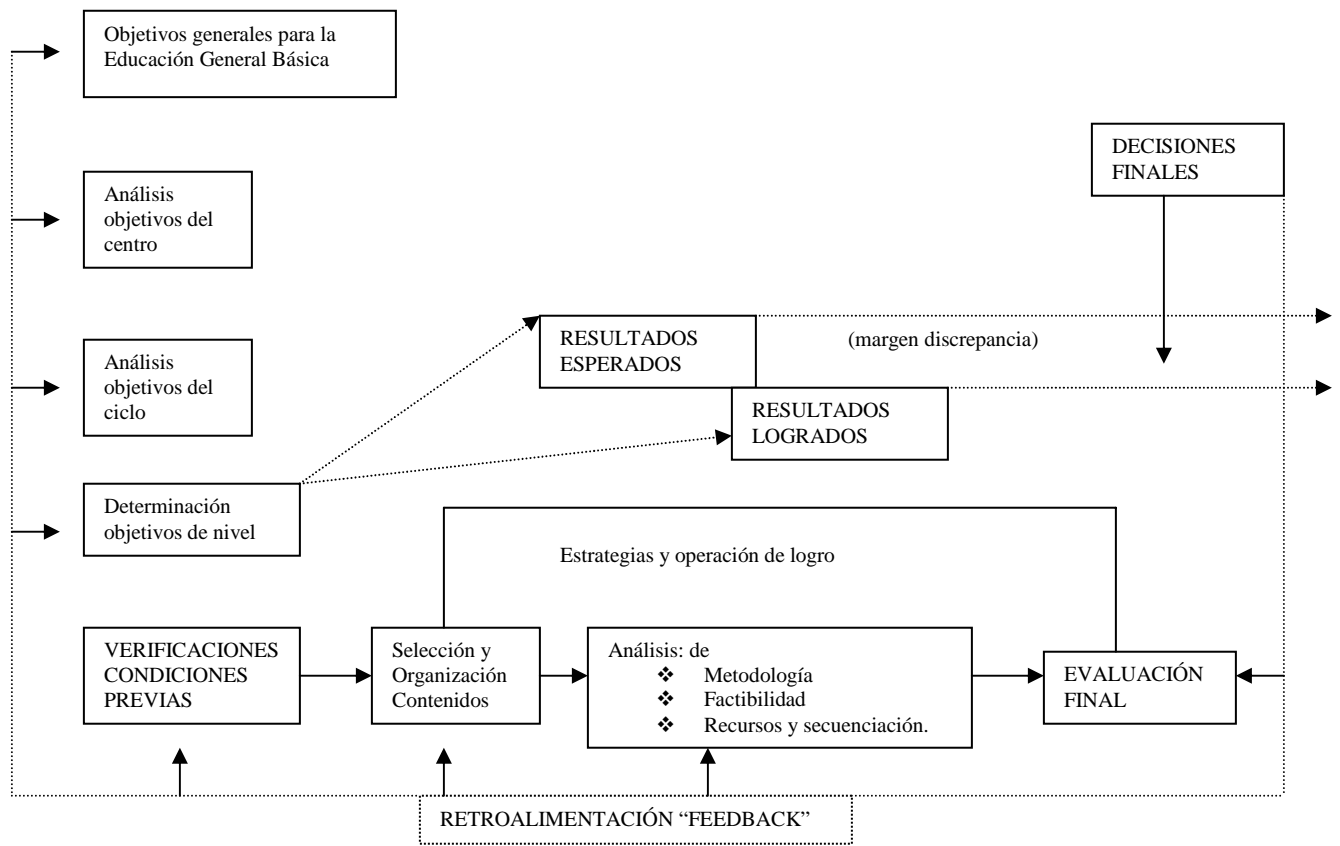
Objetivos generales para la Educación General Básica

DECISIONES FINALES

Análisis objetivos del centro

RESULTADOS ESPERADOS

(margen discrepancia)

Análisis objetivos del ciclo

RESULTADOS LOGRADOS

Determinación objetivos de nivel

Estrategias y operación de logro

VERIFICACIONES CONDICIONES PREVIAS

Selección y Organización Contenidos

Análisis: de
❖ Metodología
❖ Factibilidad
❖ Recursos y secuenciación.

EVALUACIÓN FINAL

RETROALIMENTACIÓN "FEEDBACK"